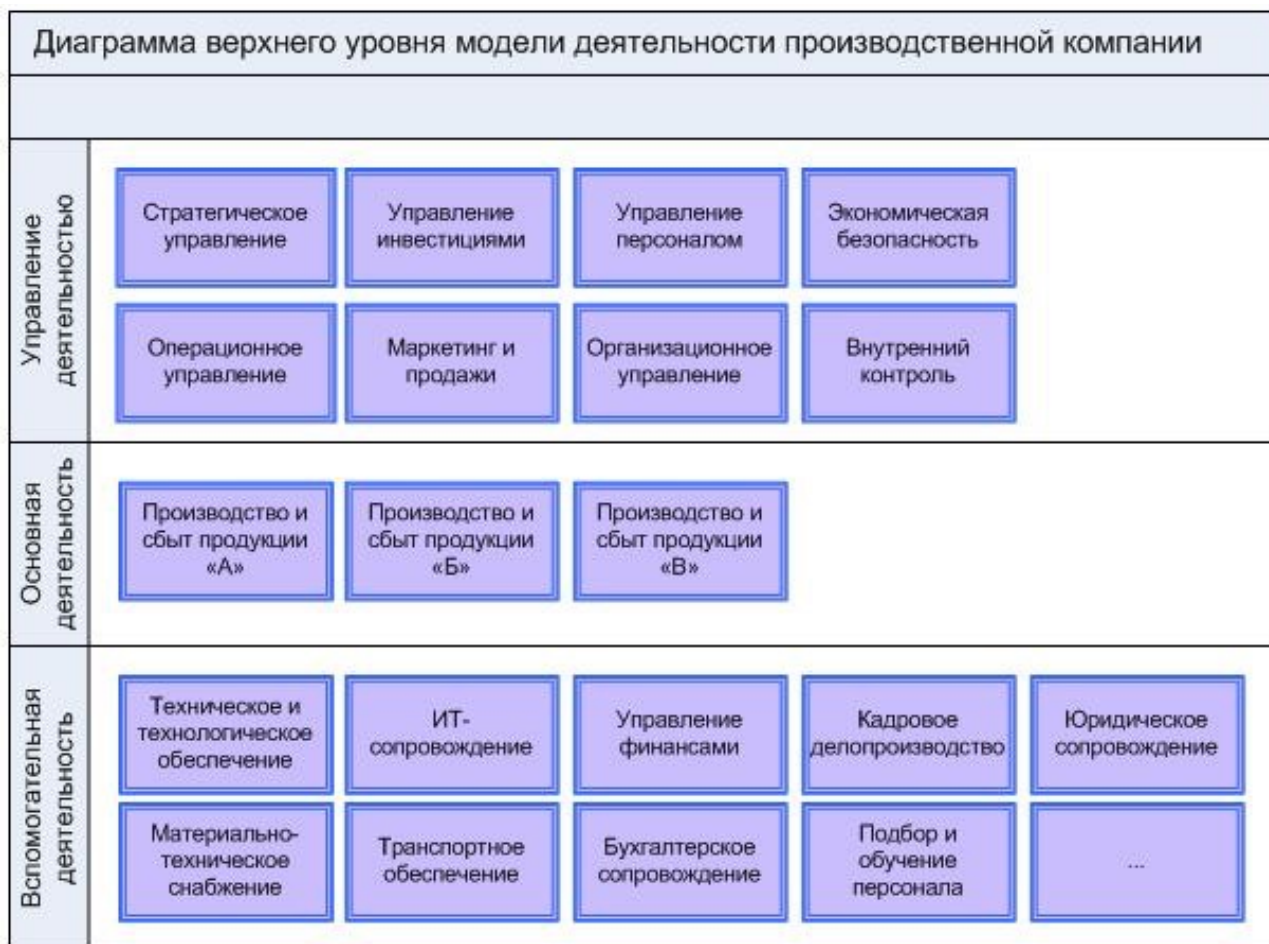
Диаграмма верхнего уровня модели деятельности производственной компании

Управление деятельностью

Стратегическое управление

Управление инвестициями

Управление персоналом

Экономическая безопасность

Операционное управление

Маркетинг и продажи

Организационное управление

Внутренний контроль

Основная деятельность

Производство и сбыт продукции «А»

Производство и сбыт продукции «Б»

Производство и сбыт продукции «В»

Вспомогательная деятельность

Техническое и технологическое обеспечение

ИТ-сопровождение

Управление финансами

Кадровое делопроизводство

Юридическое сопровождение

Материально-техническое снабжение

Транспортное обеспечение

Бухгалтерское сопровождение

Подбор и обучение персонала

...